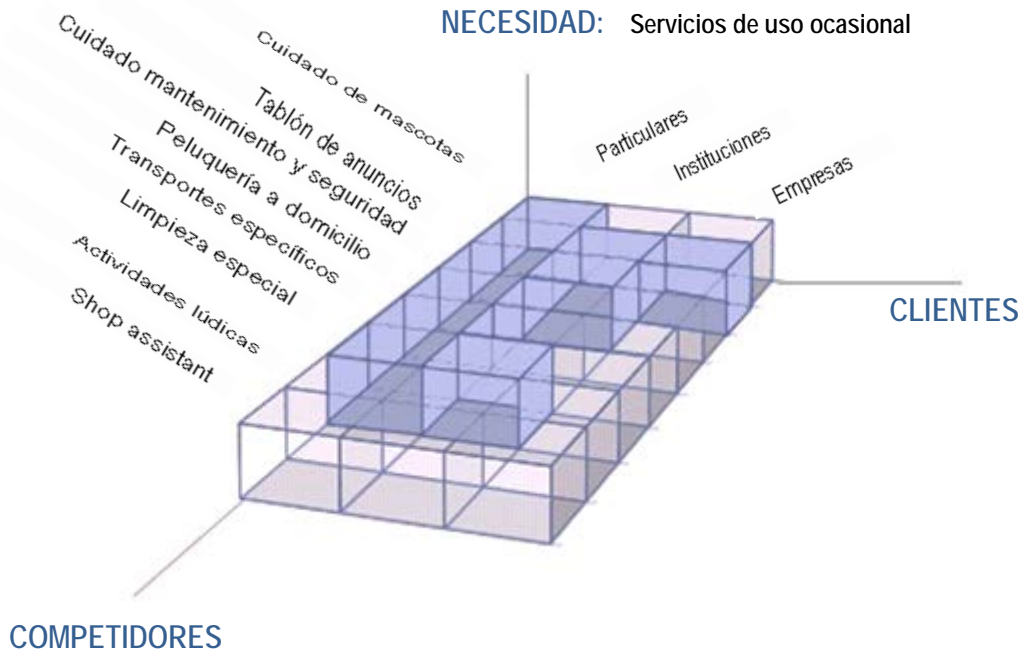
NECESIDAD: Servicios de uso ocasional

Cuidado de mascotas
Cuidado mantenimiento y seguridad
Tablón de anuncios
Peluquería a domicilio
Transportes específicos
Limpieza especial
Actividades lúdicas
Shop assistant

Particulares
Instituciones
Empresas

CLIENTES

COMPETIDORES